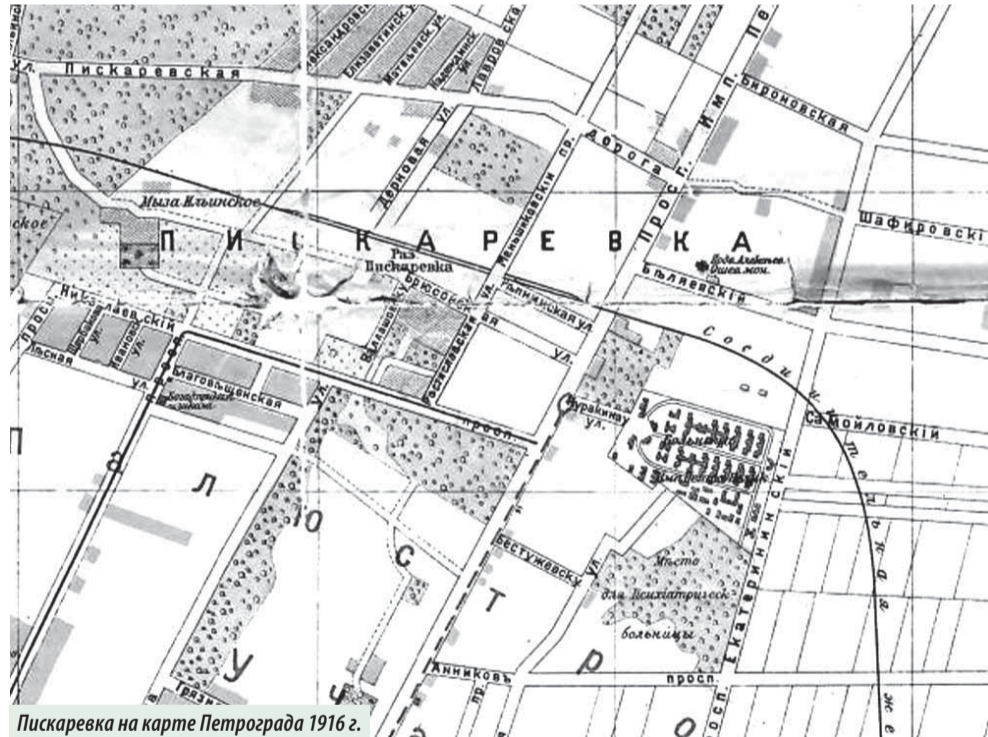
ул. Пискаревская
Александровск
Елизаветинск
Мятлевск. ул.
Гавриловская
Бироновская
Дорога
Имп. Пе
просп.
Дерновая ул.
Мыза Ильинское
ское
П И С К А Р Е В К А
Раз. Пискаревка
Шафировскi
Бъляевскiй
Брюсовская
Ульяшинская ул.
Тимьяновская
Николаевскiй
просп.
ул.
ул.
ул.
льская
Благовещенская
ул.
Соедин. в.
Самойловскiй
Куракину ул.
Больница
ул.
П
а
л
ю
с
т
р
о
Бестужевску ул.
Мъсто для Психiатрическ. больницы
Екатерининскiй
Анниковъ
просп.
просп.
пр.
ж
Пискаревка на карте Петрограда 1916 г.